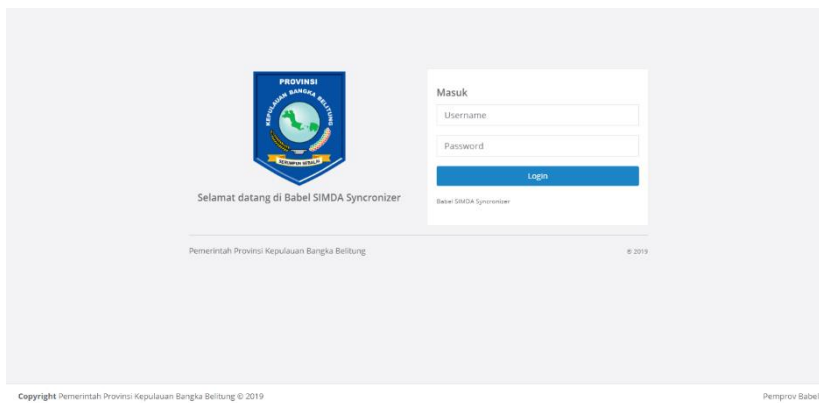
PROVINSI
KEPULAUAN BANGKA BELITUNG
SERUMPUN SEBALAI

Selamat datang di Babel SIMDA Syncronizer

Masuk

Username

Password

Login

Babel SIMDA Syncronizer

Pemerintah Provinsi Kepulauan Bangka Belitung

© 2019

**Copyright** Pemerintah Provinsi Kepulauan Bangka Belitung © 2019

Pemprov Babel